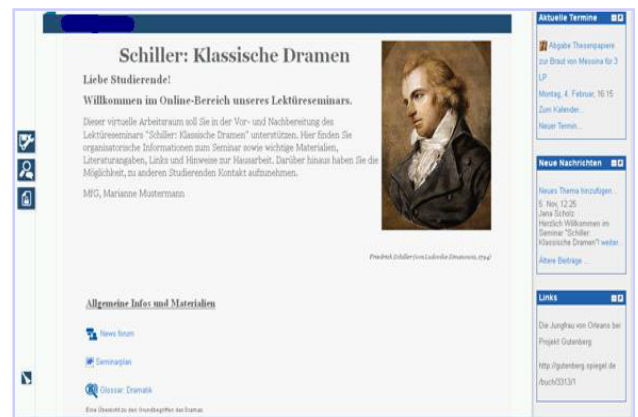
Schiller: Klassische Dramen

Liebe Studierende!

Willkommen im Online-Bereich unseres Lektüreseminars.

Dieser virtuelle Arbeitsraum soll Sie in der Vor- und Nachbereitung des Lektüreseminars "Schiller: Klassische Dramen" unterstützen. Hier finden Sie organisatorische Informationen zum Seminar sowie wichtige Materialien, Literaturangaben, Links und Hinweise zur Hausarbeit. Darüber hinaus haben Sie die Möglichkeit, zu anderen Studierenden Kontakt aufzunehmen.

MfG, Marianne Mustermann

Friedrich Schiller (von Ludovike Simanowiz, 1794)

Allgemeine Infos und Materialien

News forum

Seminarplan

Glossar: Dramatik

Eine Übersicht zu den Grundbegriffen des Dramas

Aktuelle Termine

Abgabe Thesenpapiere zur Braut von Messina für 3 LP

Montag, 4. Februar, 16:15

Zum Kalender...

Neuer Termin...

Neue Nachrichten

Neues Thema hinzufügen...

5. Nov, 12:25

Jana Scholz

Herzlich Willkommen im Seminar "Schiller: Klassische Dramen"! weiter...

Ältere Beiträge ...

Links

Die Jungfrau von Orleans bei Projekt Gutenberg

http://gutenberg.spiegel.de/buch/3313/1